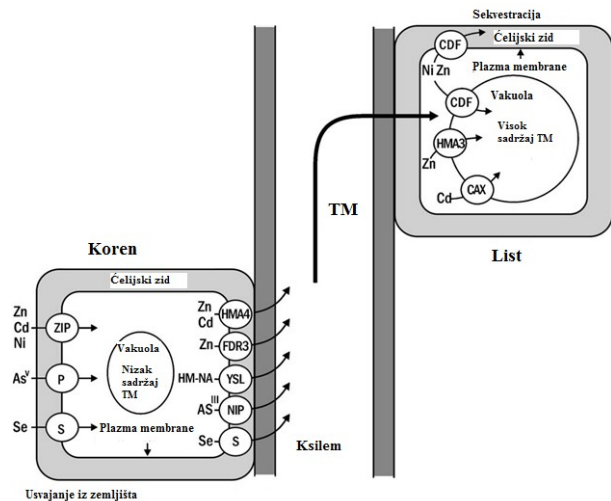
Sekvestracija
CDF
Ćelijski zid
Ni Zn
Plazma membrane
CDF
Vakuola
HMA3
Visok sadržaj TM
Zn
Cd
CAX
TM
List
Koren
Ćelijski zid
Zn
Cd
HMA4
Zn
Cd
Ni
ZIP
Zn
FDR3
Vakuola
Nizak sadržaj TM
$As^{V}$
P
HM-NA
YSL
$AS^{III}$
NIP
Se
S
Plazma membrane
Se
S
Ksilem
Usvajanje iz zemljišta